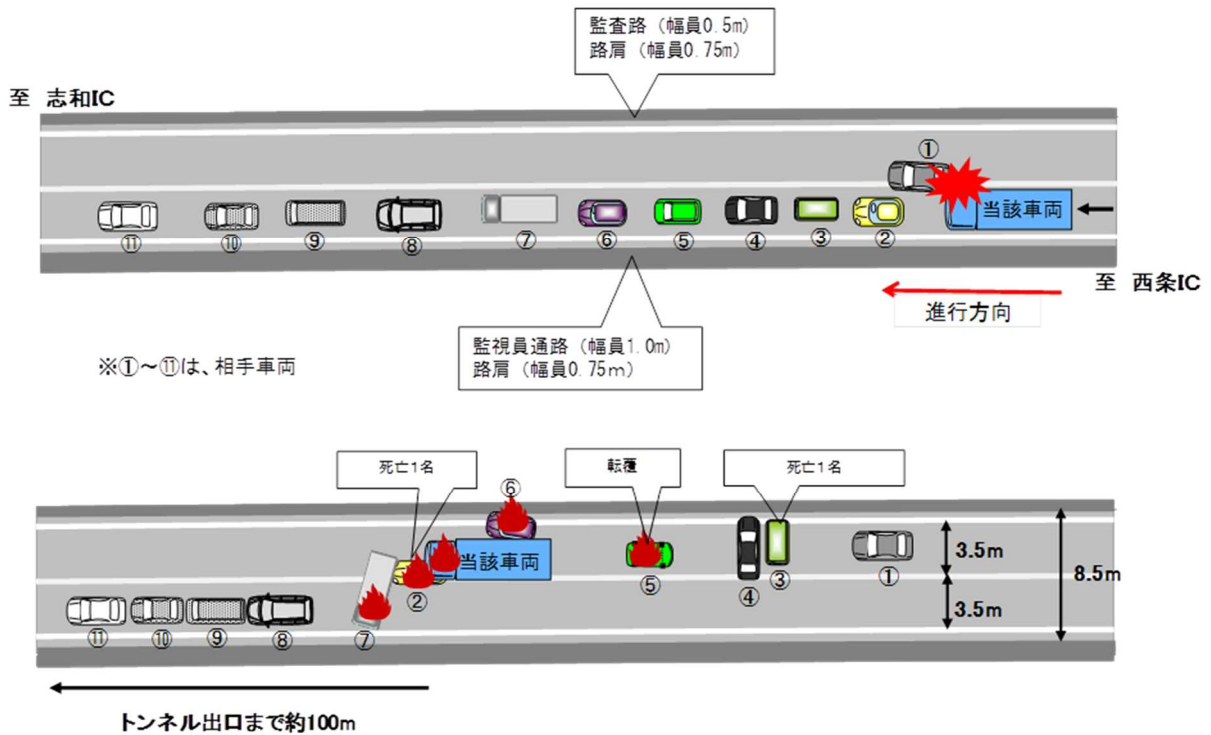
監査路（幅員0.5m）
路肩（幅員0.75m）

至 志和IC

①
当該車両
⑪ ⑩ ⑨ ⑧ ⑦ ⑥ ⑤ ④ ③ ②

至 西条IC

進行方向

監視員通路（幅員1.0m）
路肩（幅員0.75m）

※①～⑪は、相手車両

死亡1名
転覆
死亡1名
⑥
当該車両
⑤ ④ ③ ①
⑪ ⑩ ⑨ ⑧ ⑦ ②
3.5m
3.5m
8.5m

トンネル出口まで約100m